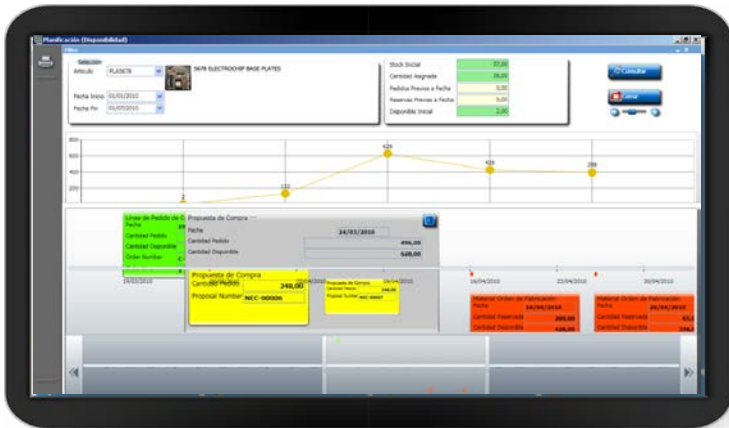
Planificación (Disponibilidad)

Filtro

Selección
Artículo PLA5678
5678 ELECTROCHIP BASE PLATES
Fecha Inicio 01/01/2010
Fecha Fin 01/07/2010

Stock Inicial 37,00
Cantidad Asignada 35,00
Pedidos Previos a Fecha 0,00
Reservas Previas a Fecha 0,00
Disponible Inicial 2,00

Consultar
Cerrar

800
600
400
200
0

2
133
628
418
398

Línea de Pedido de C
Fecha
Cantidad Pedido
Cantidad Disponible
Order Number

Propuesta de Compra
Fecha 24/03/2010
Cantidad Pedido 496,00
Cantidad Disponible 628,00

Propuesta de Compra
Cantidad Pedido 248,00
Proposal Number NEC-00006

Propuesta de Compra
Cantidad Pedido
Proposal Number NEC-00007

18/03/2010
08/04/2010
16/04/2010
23/04/2010
30/04/2010

Material Orden de Fabricación
Fecha 16/04/2010
Cantidad Reservada 205,00
Cantidad Disponible 418,00

Material Orden de Fabricación
Fecha 26/04/2010
Cantidad Reservada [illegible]
Cantidad Disponible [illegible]